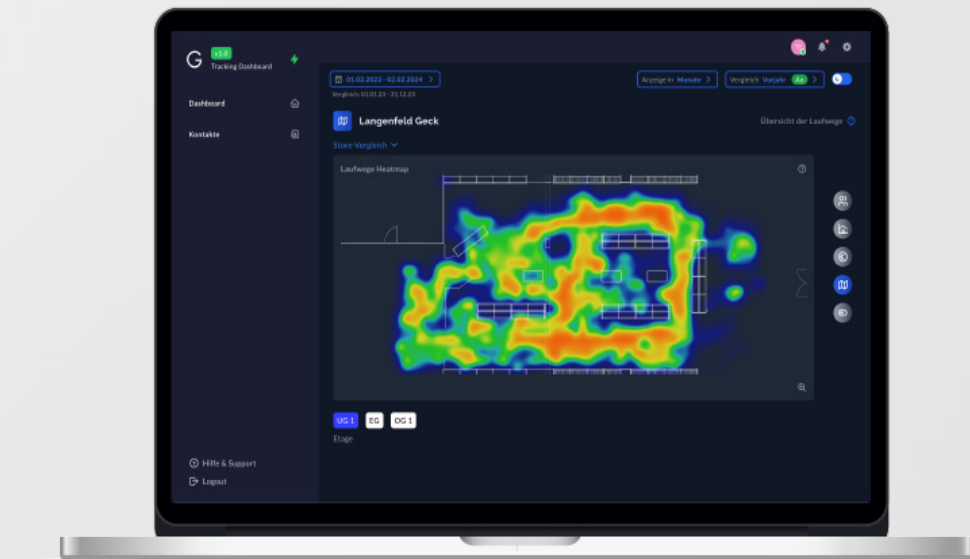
G v1.0
Tracking Dashboard

Dashboard

Kontakte

01.02.2023 - 02.02.2024 >
Vergleich: 01.01.23 - 31.12.23

Anzeige in Monate >

Vergleich Vorjahr An >

Langenfeld Geck

Übersicht der Laufwege

Store-Vergleich

Laufwege Heatmap

UG 1 EG OG 1

Etage

Hilfe & Support

Logout